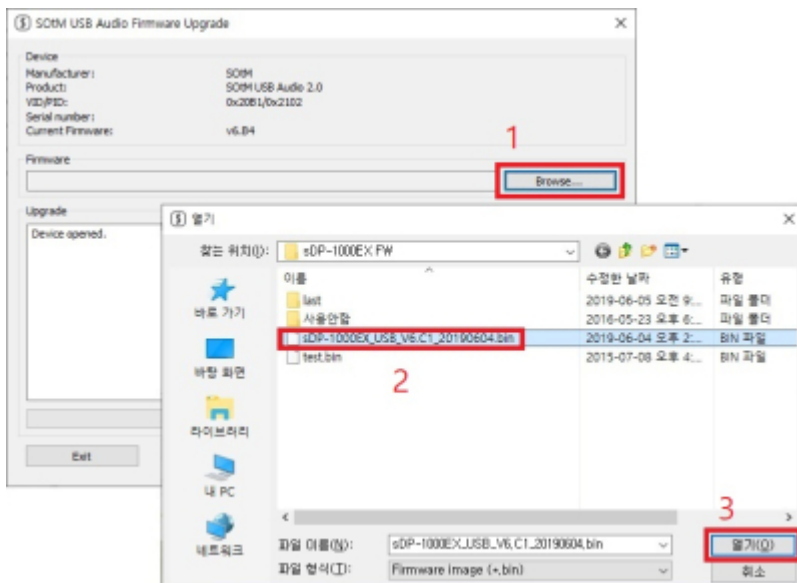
SOtM USB Audio Firmware Upgrade
×

Device
Manufacturer: SOtM
Product: SOtM USB Audio 2.0
VID/PID: 0x20B1/0x2102
Serial number:
Current Firmware: v6.B4

1
Firmware
Browse...

Upgrade
Device opened.

Exit

열기
×
찾는 위치(I): sDP-1000EX FW

| 이름 | 수정한 날짜 | 유형 |
|---|---|---|
| last | 2019-06-05 오전 9:... | 파일 폴더 |
| 사용안함 | 2016-05-23 오후 6:... | 파일 폴더 |
| sDP-1000EX_USB_V6.C1_20190604.bin | 2019-06-04 오후 2:... | BIN 파일 |
| test.bin | 2015-07-08 오후 4:... | BIN 파일 |

바로 가기
바탕 화면
라이브러리
내 PC
네트워크

2

3
파일 이름(N): sDP-1000EX_USB_V6.C1_20190604.bin
파일 형식(T): Firmware image (*.bin)
열기(O)
취소